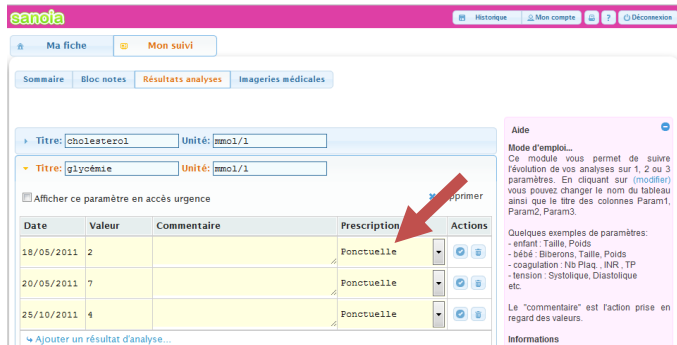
sanoia

Historique | Mon compte | ? | Déconnexion

Ma fiche | Mon suivi

Sommaire | Bloc notes | Résultats analyses | Imageries médicales

Titre: cholesterol Unité: mmol/l

Titre: glycémie Unité: mmol/l

Afficher ce paramètre en accès urgence

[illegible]pprimer

| Date | Valeur | Commentaire | Prescription | Actions |
|---|---|---|---|---|
| 18/05/2011 | 2 | | Ponctuelle | |
| 20/05/2011 | 7 | | Ponctuelle | |
| 25/10/2011 | 4 | | Ponctuelle | |

Ajouter un résultat d'analyse...

Aide

Mode d'emploi...
Ce module vous permet de suivre l'évolution de vos analyses sur 1, 2 ou 3 paramètres. En cliquant sur (modifier) vous pouvez changer le nom du tableau ainsi que le titre des colonnes Param1, Param2, Param3.

Quelques exemples de paramètres:
- enfant : Taille, Poids
- bébé : Biberons, Taille, Poids
- coagulation : Nb Plaq. , INR , TP
- tension : Systolique, Diastolique
etc.

Le "commentaire" est l'action prise en regard des valeurs.

Informations